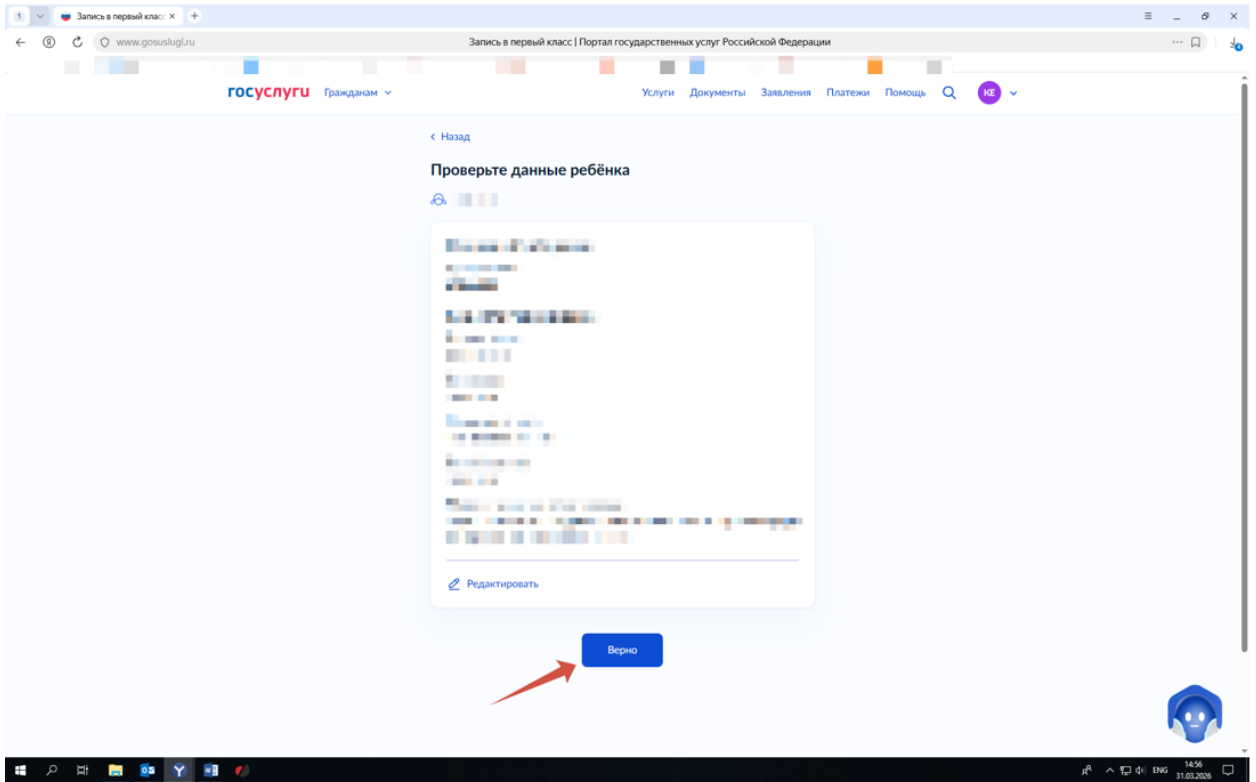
1 Запись в первый класс ×

www.gosuslugi.ru Запись в первый класс | Портал государственных услуг Российской Федерации

госуслуги Гражданам

Услуги Документы Заявления Платежи Помощь КЕ

‹ Назад

Проверьте данные ребёнка

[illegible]

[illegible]

Редактировать

Верно

ENG 14:56 31.03.2026